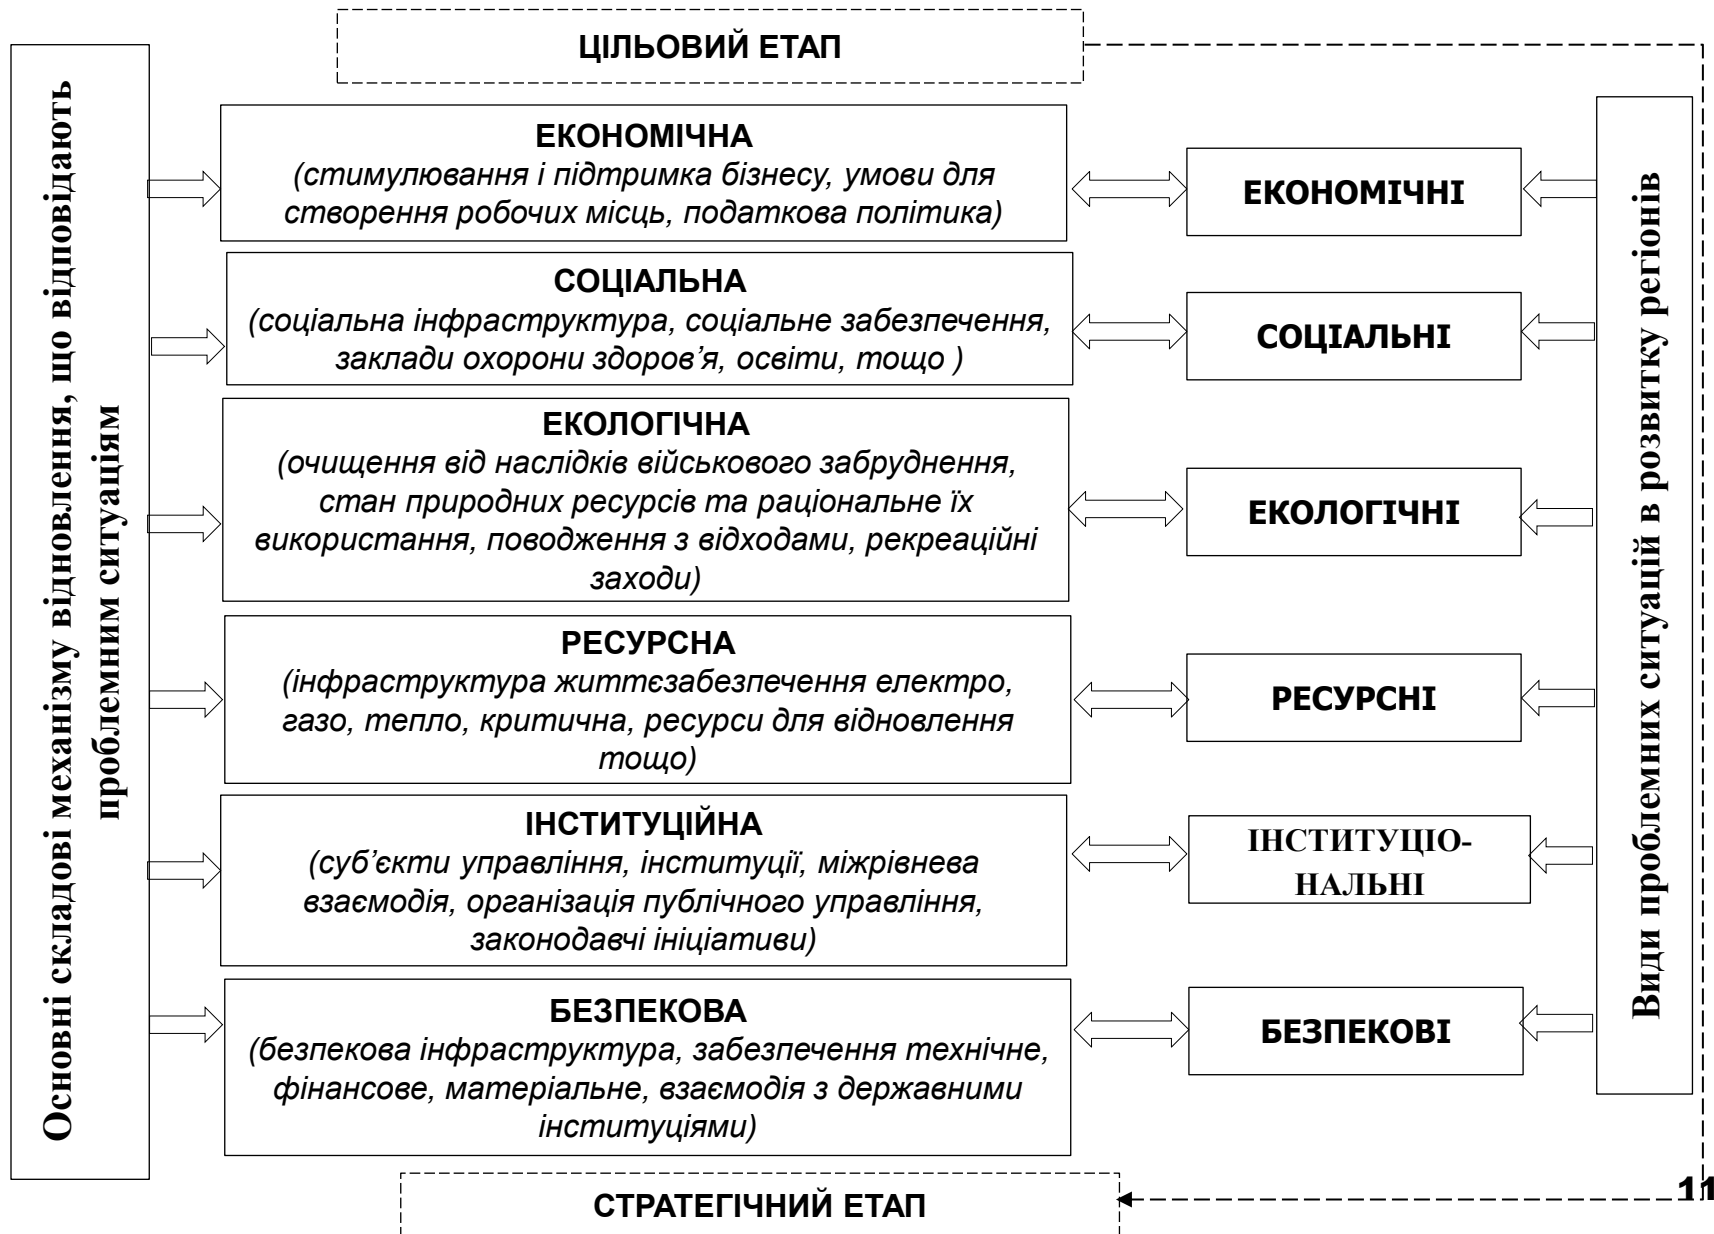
ЦІЛЬОВИЙ ЕТАП

Основні складові механізму відновлення, що відповідають проблемним ситуаціям

ЕКОНОМІЧНА
(стимулювання і підтримка бізнесу, умови для створення робочих місць, податкова політика)

СОЦІАЛЬНА
(соціальна інфраструктура, соціальне забезпечення, заклади охорони здоров'я, освіти, тощо )

ЕКОЛОГІЧНА
(очищення від наслідків військового забруднення, стан природних ресурсів та раціональне їх використання, поводження з відходами, рекреаційні заходи)

РЕСУРСНА
(інфраструктура життєзабезпечення електро, газо, тепло, критична, ресурси для відновлення тощо)

ІНСТИТУЦІЙНА
(суб'єкти управління, інституції, міжрівнева взаємодія, організація публічного управління, законодавчі ініціативи)

БЕЗПЕКОВА
(безпекова інфраструктура, забезпечення технічне, фінансове, матеріальне, взаємодія з державними інституціями)

ЕКОНОМІЧНІ

СОЦІАЛЬНІ

ЕКОЛОГІЧНІ

РЕСУРСНІ

ІНСТИТУЦІО-НАЛЬНІ

БЕЗПЕКОВІ

Види проблемних ситуацій в розвитку регіонів

СТРАТЕГІЧНИЙ ЕТАП

11